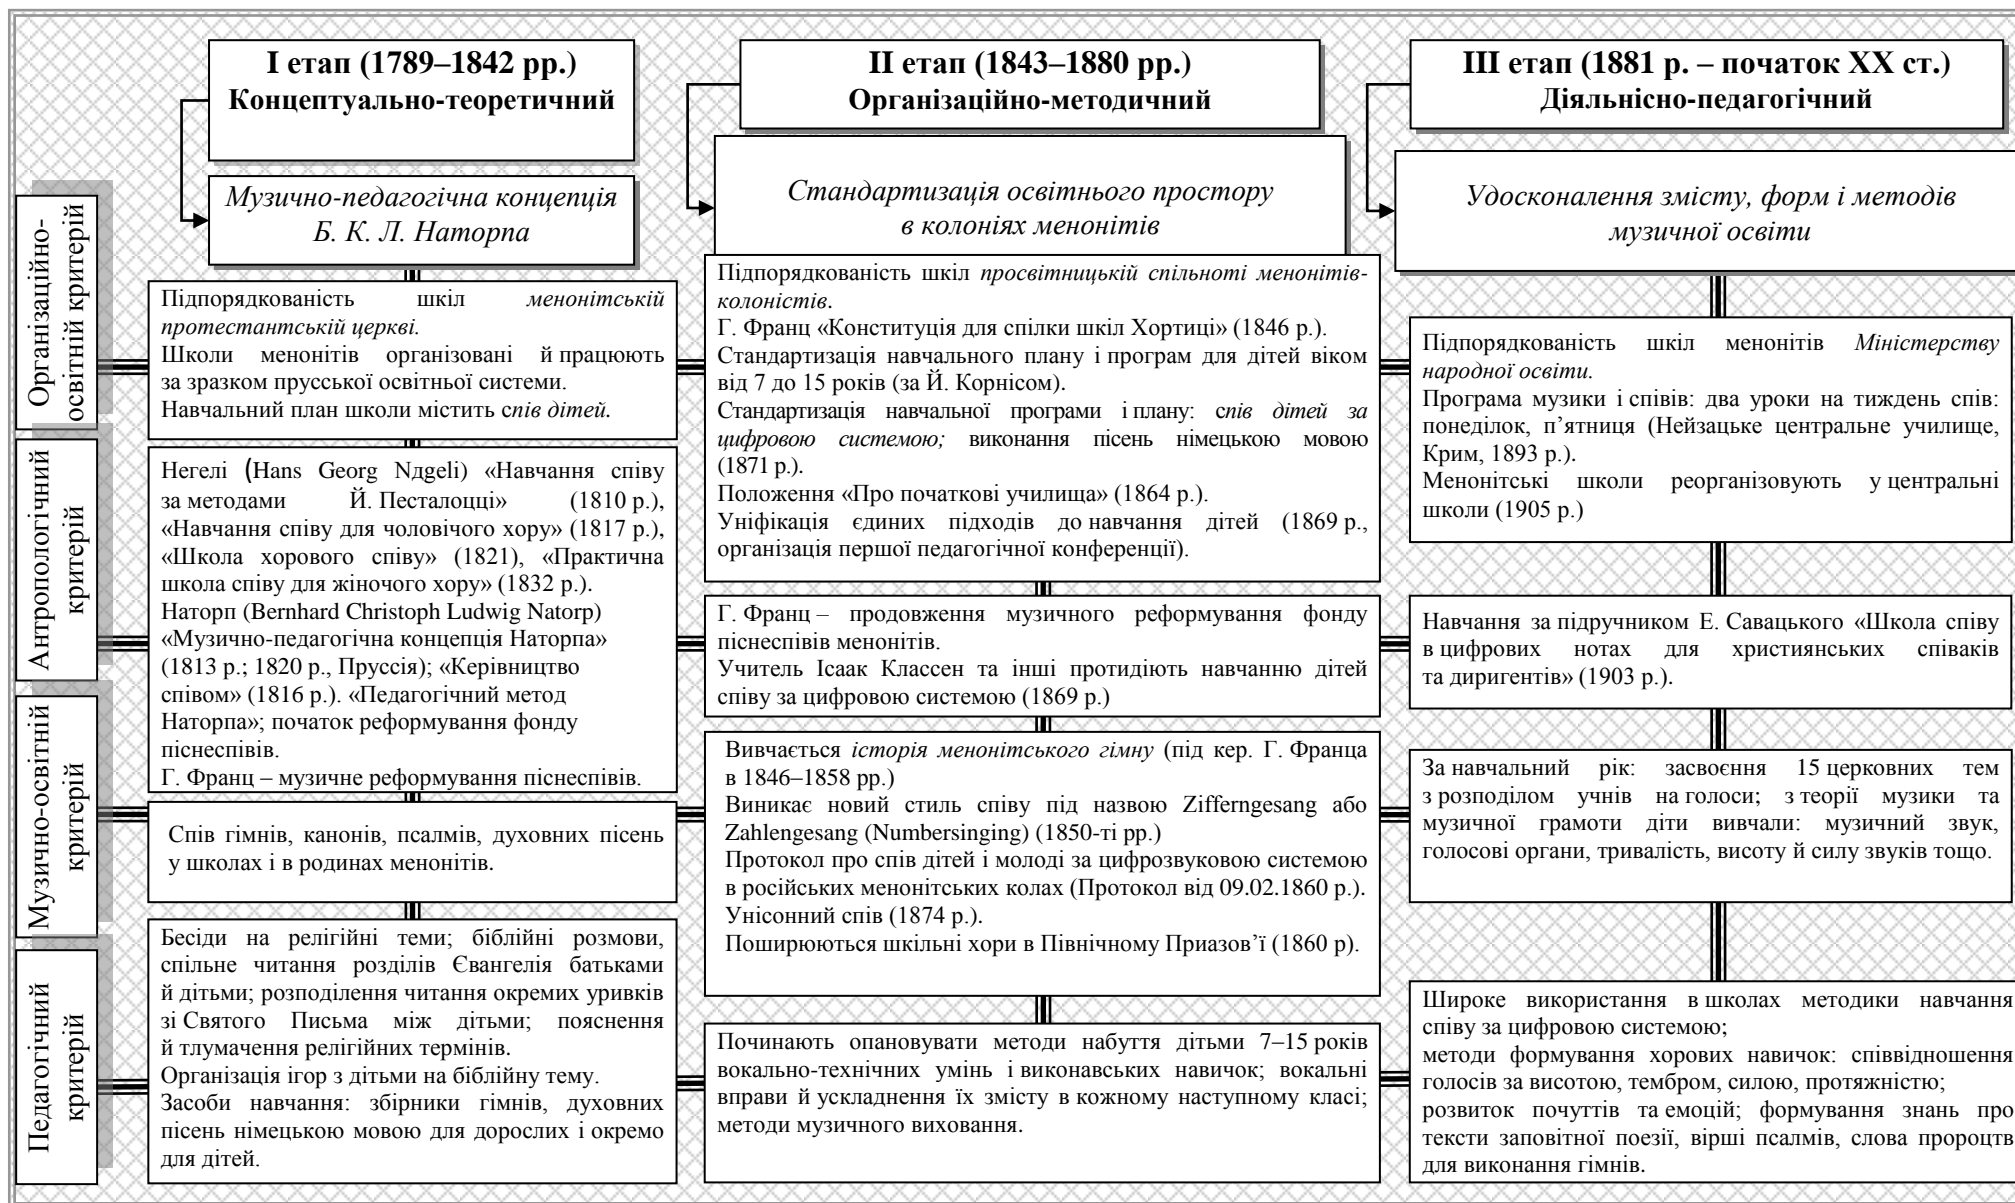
I етап (1789–1842 рр.)
Концептуально-теоретичний

Музично-педагогічна концепція Б. К. Л. Наторпа

II етап (1843–1880 рр.)
Організаційно-методичний

Стандартизація освітнього простору в колоніях менонітів

III етап (1881 р. – початок XX ст.)
Діяльнісно-педагогічний

Удосконалення змісту, форм і методів музичної освіти

Організаційно-освітній критерій

Антропологічний критерій

Музично-освітній критерій

Педагогічний критерій

Підпорядкованість шкіл менонітській протестантській церкві.
Школи менонітів організовані й працюють за зразком прусської освітньої системи.
Навчальний план школи містить спів дітей.

Підпорядкованість шкіл просвітницькій спільноті менонітів-колоністів.
Г. Франц «Конституція для спілки шкіл Хортиці» (1846 р.).
Стандартизація навчального плану і програм для дітей віком від 7 до 15 років (за Й. Корнісом).
Стандартизація навчальної програми і плану: спів дітей за цифровою системою; виконання пісень німецькою мовою (1871 р.).
Положення «Про початкові училища» (1864 р.).
Уніфікація єдиних підходів до навчання дітей (1869 р., організація першої педагогічної конференції).

Підпорядкованість шкіл менонітів Міністерству народної освіти.
Програма музики і співів: два уроки на тиждень спів: понеділок, п’ятниця (Нейзацьке центральне училище, Крим, 1893 р.).
Менонітські школи реорганізовують у центральні школи (1905 р.)

Негелі (Hans Georg Nдgeli) «Навчання співу за методами Й. Песталоцці» (1810 р.), «Навчання співу для чоловічого хору» (1817 р.), «Школа хорового співу» (1821), «Практична школа співу для жіночого хору» (1832 р.).
Наторп (Bernhard Christoph Ludwig Natorp) «Музично-педагогічна концепція Наторпа» (1813 р.; 1820 р., Пруссія); «Керівництво співом» (1816 р.). «Педагогічний метод Наторпа»; початок реформування фонду піснеспівів.
Г. Франц – музичне реформування піснеспівів.

Г. Франц – продовження музичного реформування фонду піснеспівів менонітів.
Учитель Ісаак Классен та інші протидіють навчанню дітей співу за цифровою системою (1869 р.)

Навчання за підручником Е. Савацького «Школа співу в цифрових нотах для християнських співаків та диригентів» (1903 р.).

Спів гімнів, канонів, псалмів, духовних пісень у школах і в родинах менонітів.

Вивчається історія менонітського гімну (під кер. Г. Франца в 1846–1858 рр.)
Виникає новий стиль співу під назвою Zifferngesang або Zahlengesang (Numbersinging) (1850-ті рр.)
Протокол про спів дітей і молоді за цифрозвуковою системою в російських менонітських колах (Протокол від 09.02.1860 р.).
Унісонний спів (1874 р.).
Поширюються шкільні хори в Північному Приазов’ї (1860 р).

За навчальний рік: засвоєння 15 церковних тем з розподілом учнів на голоси; з теорії музики та музичної грамоти діти вивчали: музичний звук, голосові органи, тривалість, висоту й силу звуків тощо.

Бесіди на релігійні теми; біблійні розмови, спільне читання розділів Євангелія батьками й дітьми; розподілення читання окремих уривків зі Святого Письма між дітьми; пояснення й тлумачення релігійних термінів.
Організація ігор з дітьми на біблійну тему.
Засоби навчання: збірники гімнів, духовних пісень німецькою мовою для дорослих і окремо для дітей.

Починають опановувати методи набуття дітьми 7–15 років вокально-технічних умінь і виконавських навичок; вокальні вправи й ускладнення їх змісту в кожному наступному класі; методи музичного виховання.

Широке використання в школах методики навчання співу за цифровою системою;
методи формування хорових навичок: співвідношення голосів за висотою, тембром, силою, протяжністю;
розвиток почуттів та емоцій; формування знань про тексти заповітної поезії, вірші псалмів, слова пророцтв для виконання гімнів.